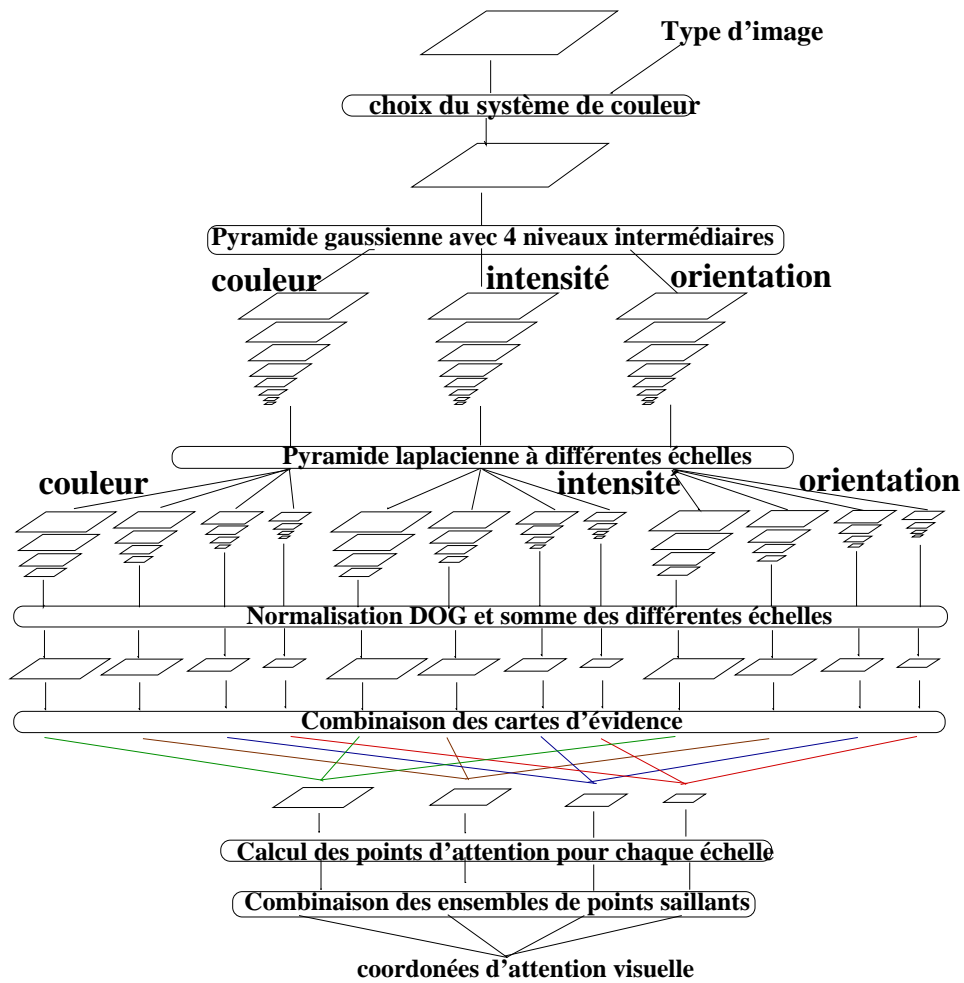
Type d'image

choix du système de couleur

Pyramide gaussienne avec 4 niveaux intermédiaires

couleur

intensité

orientation

Pyramide laplacienne à différentes échelles

couleur

intensité

orientation

Normalisation DOG et somme des différentes échelles

Combinaison des cartes d'évidence

Calcul des points d'attention pour chaque échelle

Combinaison des ensembles de points saillants

coordonées d'attention visuelle